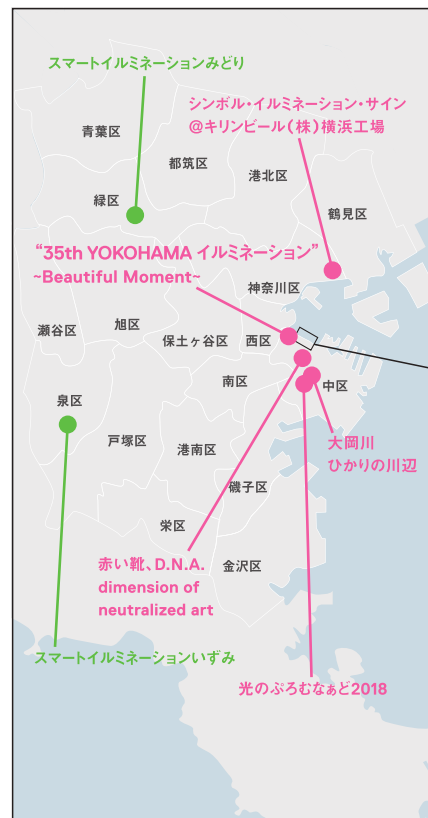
スマートイルミネーションみどり

シンボル・イルミネーション・サイン
@キリンビール(株)横浜工場

青葉区

都筑区

港北区

緑区

鶴見区

"35th YOKOHAMA イルミネーション"
~Beautiful Moment~

神奈川区

瀬谷区

旭区

保土ヶ谷区

西区

南区

中区

泉区

戸塚区

港南区

大岡川
ひかりの川辺

磯子区

栄区

赤い靴、D.N.A.
dimension of
neutralized art

金沢区

スマートイルミネーションいずみ

光のぷろむなぁど2018